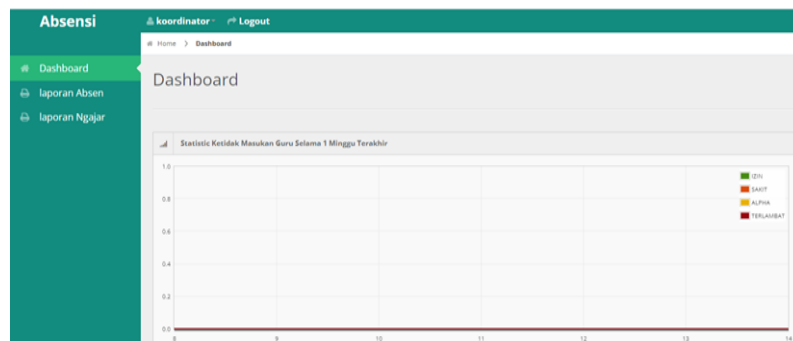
Absensi

koordinator

Logout

Home > Dashboard

Dashboard

laporan Absen

laporan Ngajar

Dashboard

Statistic Ketidak Masukan Guru Selama 1 Minggu Terakhir

1.0

0.8

0.6

0.4

0.2

0.0

8

9

10

11

12

13

14

IZIN

SAKIT

ALPHA

TERLAMBAT